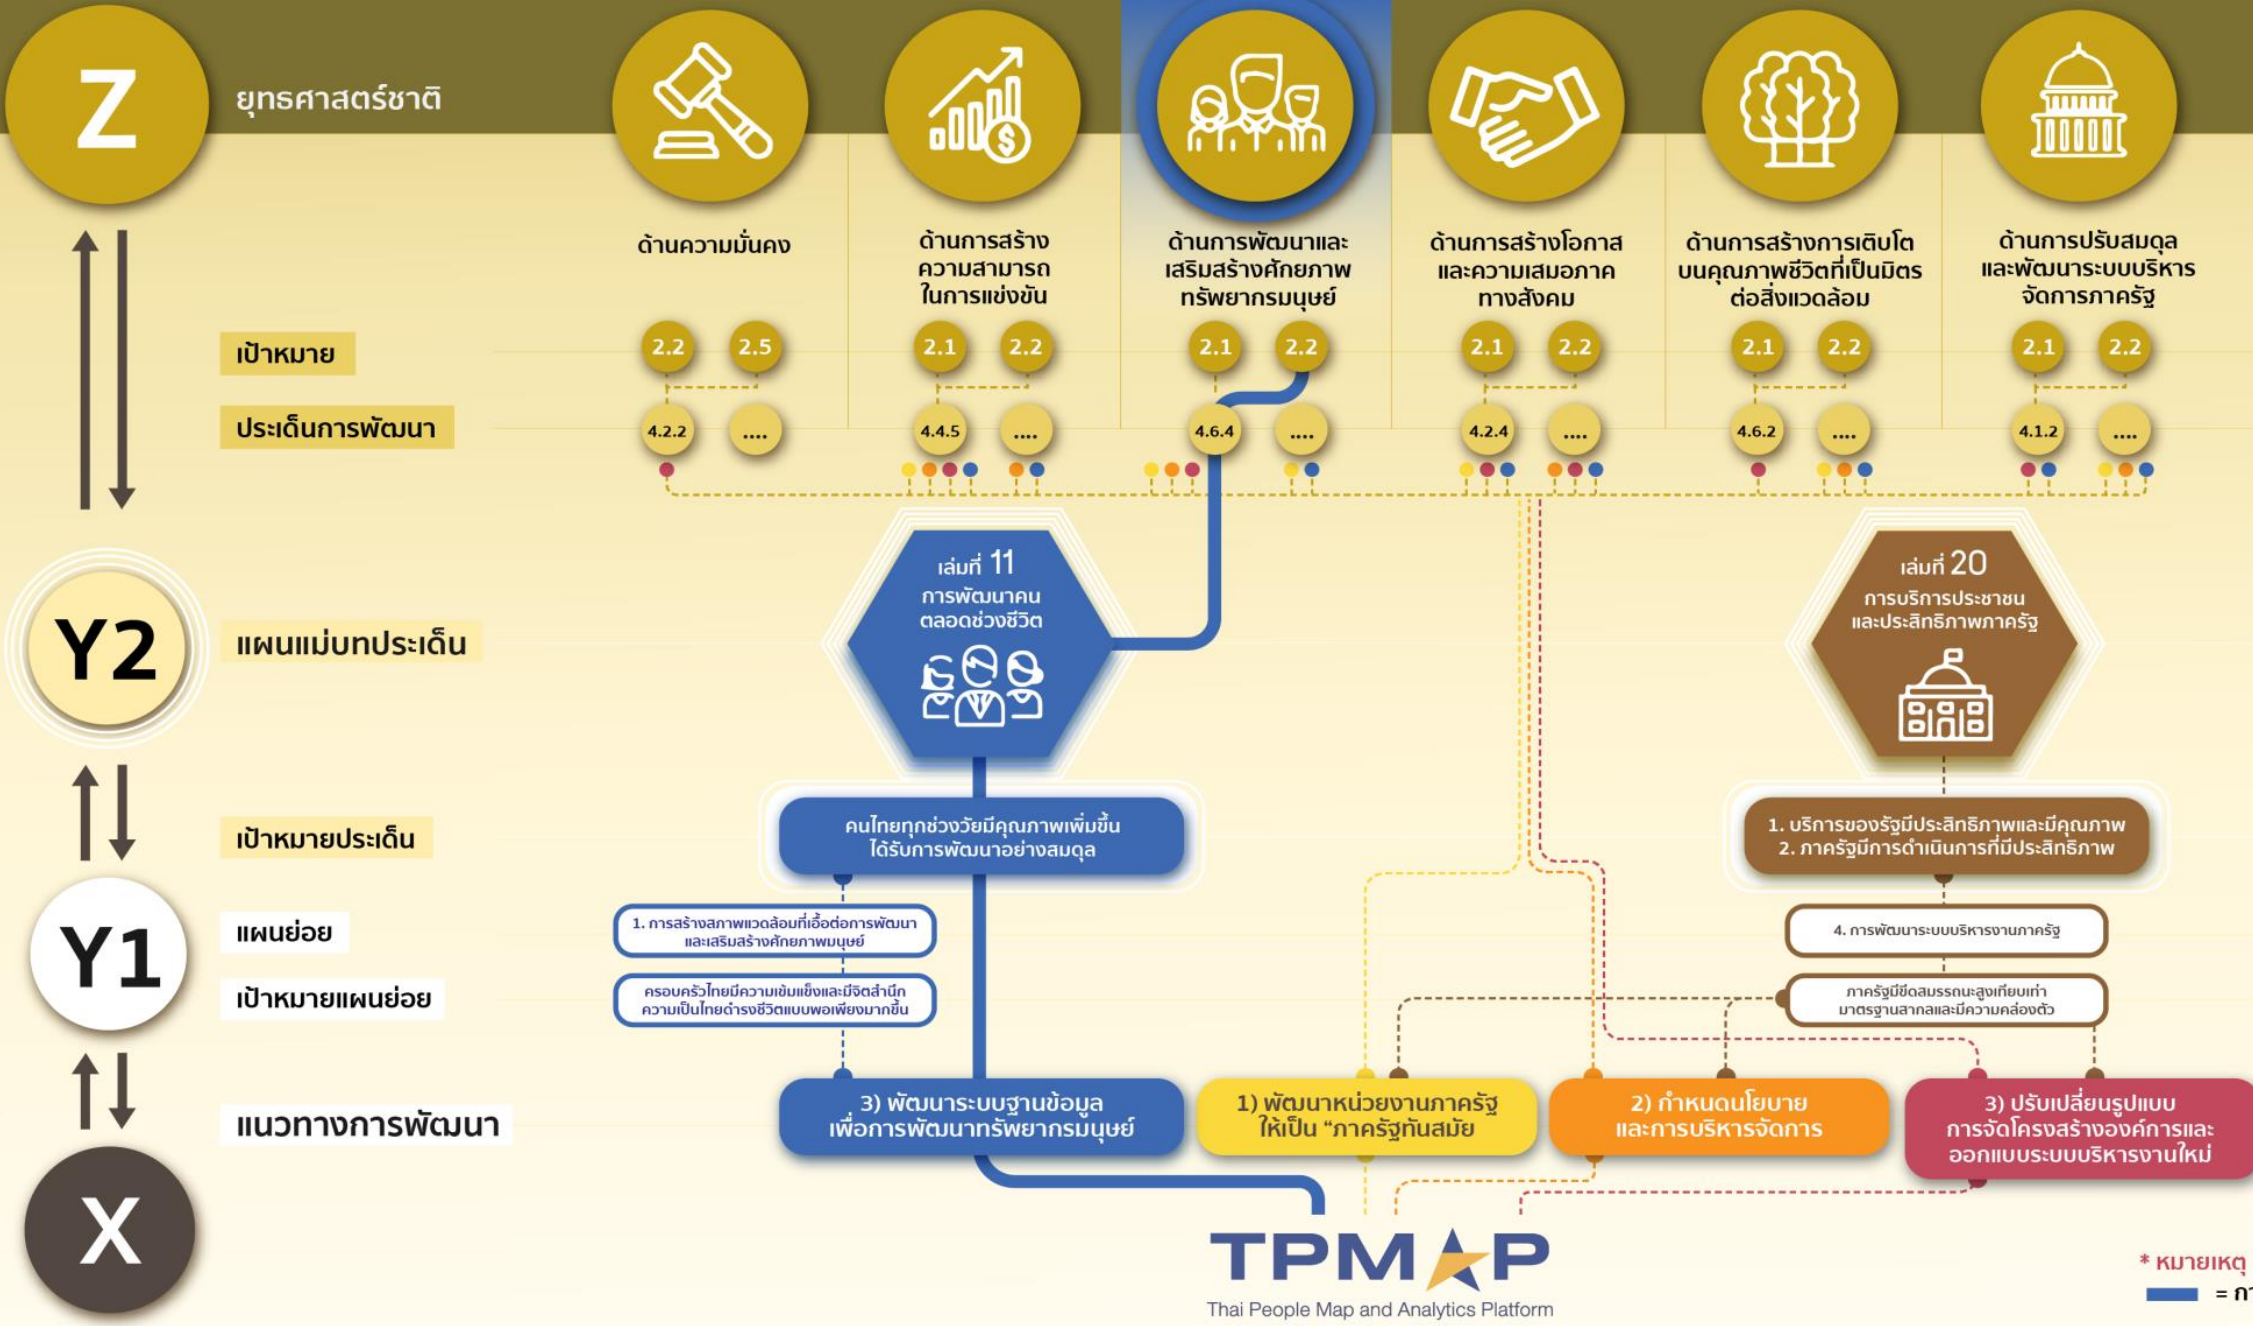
Z
ยุทธศาสตร์ชาติ

ด้านความมั่นคง

ด้านการสร้างความสามารถในการแข่งขัน

ด้านการพัฒนาและเสริมสร้างศักยภาพทรัพยากรมนุษย์

ด้านการสร้างโอกาสและความเสมอภาคทางสังคม

ด้านการสร้างการเติบโตบนคุณภาพชีวิตที่เป็นมิตรต่อสิ่งแวดล้อม

ด้านการปรับสมดุลและพัฒนาระบบบริหารจัดการภาครัฐ

เป้าหมาย
2.2 2.5 2.1 2.2 2.1 2.2 2.1 2.2 2.1 2.2 2.1 2.2

ประเด็นการพัฒนา
4.2.2 .... 4.4.5 .... 4.6.4 .... 4.2.4 .... 4.6.2 .... 4.1.2 ....

Y2
แผนแม่บทประเด็น

เล่มที่ 11
การพัฒนาคนตลอดช่วงชีวิต

เล่มที่ 20
การบริการประชาชนและประสิทธิภาพภาครัฐ

เป้าหมายประเด็น

คนไทยทุกช่วงวัยมีคุณภาพเพิ่มขึ้น ได้รับการพัฒนาอย่างสมดุล

1. บริการของรัฐมีประสิทธิภาพและมีคุณภาพ
2. ภาครัฐมีการดำเนินการที่มีประสิทธิภาพ

Y1
แผนย่อย
เป้าหมายแผนย่อย

1. การสร้างสภาพแวดล้อมที่เอื้อต่อการพัฒนาและเสริมสร้างศักยภาพมนุษย์

ครอบครัวไทยมีความเข้มแข็งและมีจิตสำนึกความเป็นไทยดำรงชีวิตแบบพอเพียงมากขึ้น

4. การพัฒนาระบบบริหารงานภาครัฐ

ภาครัฐมีขีดสมรรถนะสูงเทียบเท่ามาตรฐานสากลและมีความคล่องตัว

แนวทางการพัฒนา

3) พัฒนาระบบฐานข้อมูลเพื่อการพัฒนาทรัพยากรมนุษย์

1) พัฒนาหน่วยงานภาครัฐให้เป็น "ภาครัฐทันสมัย

2) กำหนดนโยบายและการบริหารจัดการ

3) ปรับเปลี่ยนรูปแบบการจัดโครงสร้างองค์การและออกแบบระบบบริหารงานใหม่

X

TPMAP
Thai People Map and Analytics Platform

* หมายเหตุ
= ก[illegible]